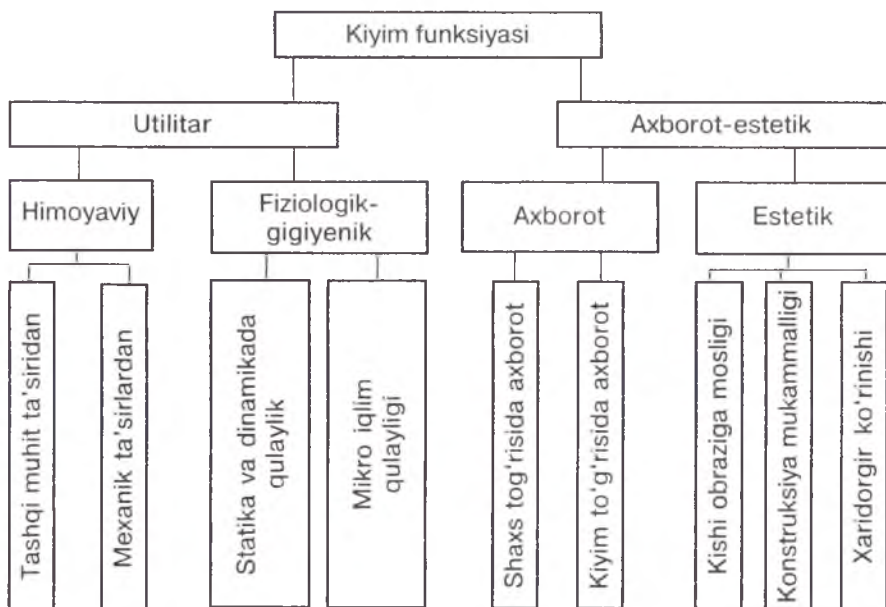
Kiyim funksiyasi

Utilitar

Axborot-estetik

Himoyaviy

Fiziologik-gigiyenik

Axborot

Estetik

Tashqi muhit ta'siridan

Mexanik ta'sirlardan

Statika va dinamikada qulaylik

Mikro iqlim qulayligi

Shaxs tog'risida axborot

Kiyim to'g'risida axborot

Kishi obraziga mosligi

Konstruksiya mukammalligi

Xaridorgir ko'rinishi